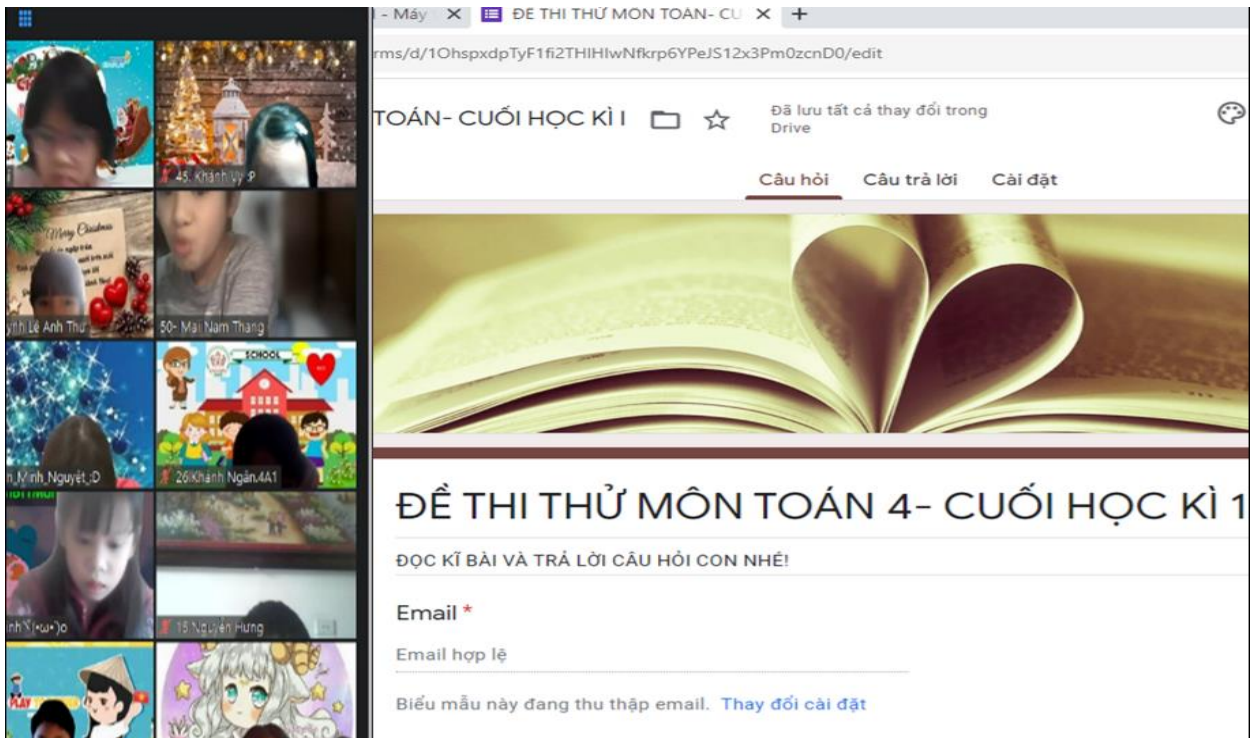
45. Khánh Vy
Merry Christmas
ynh Lê Anh Thư
50- Mai Nam Thang
n_Minh_Nguyệt :D
SCHOOL
26Khánh Ngân.4A1
inh Ý(•ω•)o
15 Nguyễn Hưng

- Máy × ĐỀ THI THỬ MÔN TOÁN- CU × +
rms/d/1OhspxdpTyF1fi2THIHIwNfkrp6YPeJS12x3Pm0zcnD0/edit
TOÁN- CUỐI HỌC KÌ I
Đã lưu tất cả thay đổi trong Drive
Câu hỏi Câu trả lời Cài đặt

ĐỀ THI THỬ MÔN TOÁN 4- CUỐI HỌC KÌ 1
ĐỌC KĨ BÀI VÀ TRẢ LỜI CÂU HỎI CON NHÉ!

Email *
Email hợp lệ
Biểu mẫu này đang thu thập email. Thay đổi cài đặt